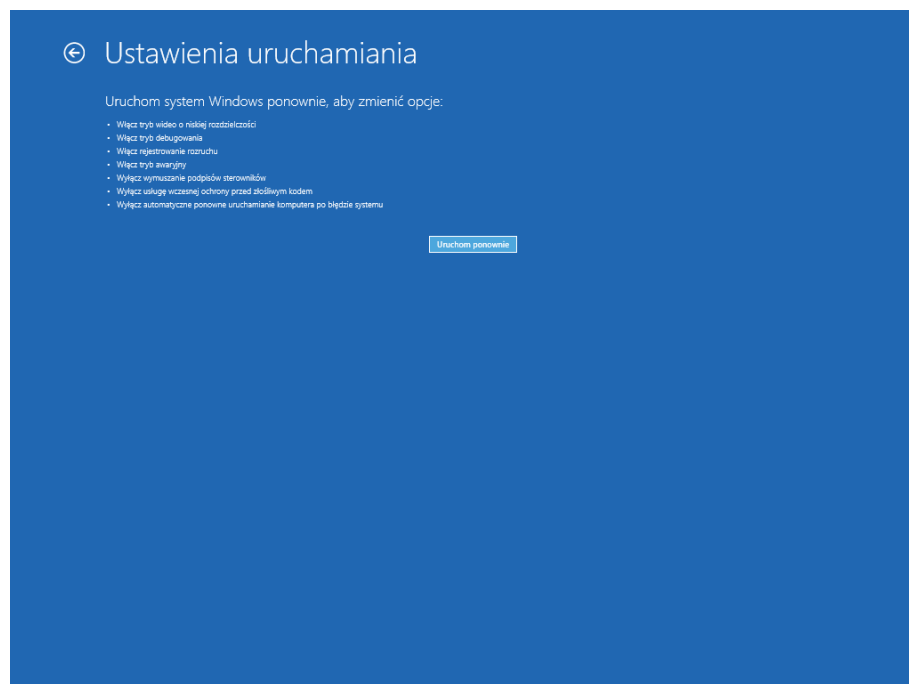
Ustawienia uruchamiania

Uruchom system Windows ponownie, aby zmienić opcje:

- Włącz tryb wideo o niskiej rozdzielczości
- Włącz tryb debugowania
- Włącz rejestrowanie rozruchu
- Włącz tryb awaryjny
- Wyłącz wymuszanie podpisów sterowników
- Wyłącz usługę wczesnej ochrony przed złośliwym kodem
- Wyłącz automatyczne ponowne uruchamianie komputera po błędzie systemu

Uruchom ponownie